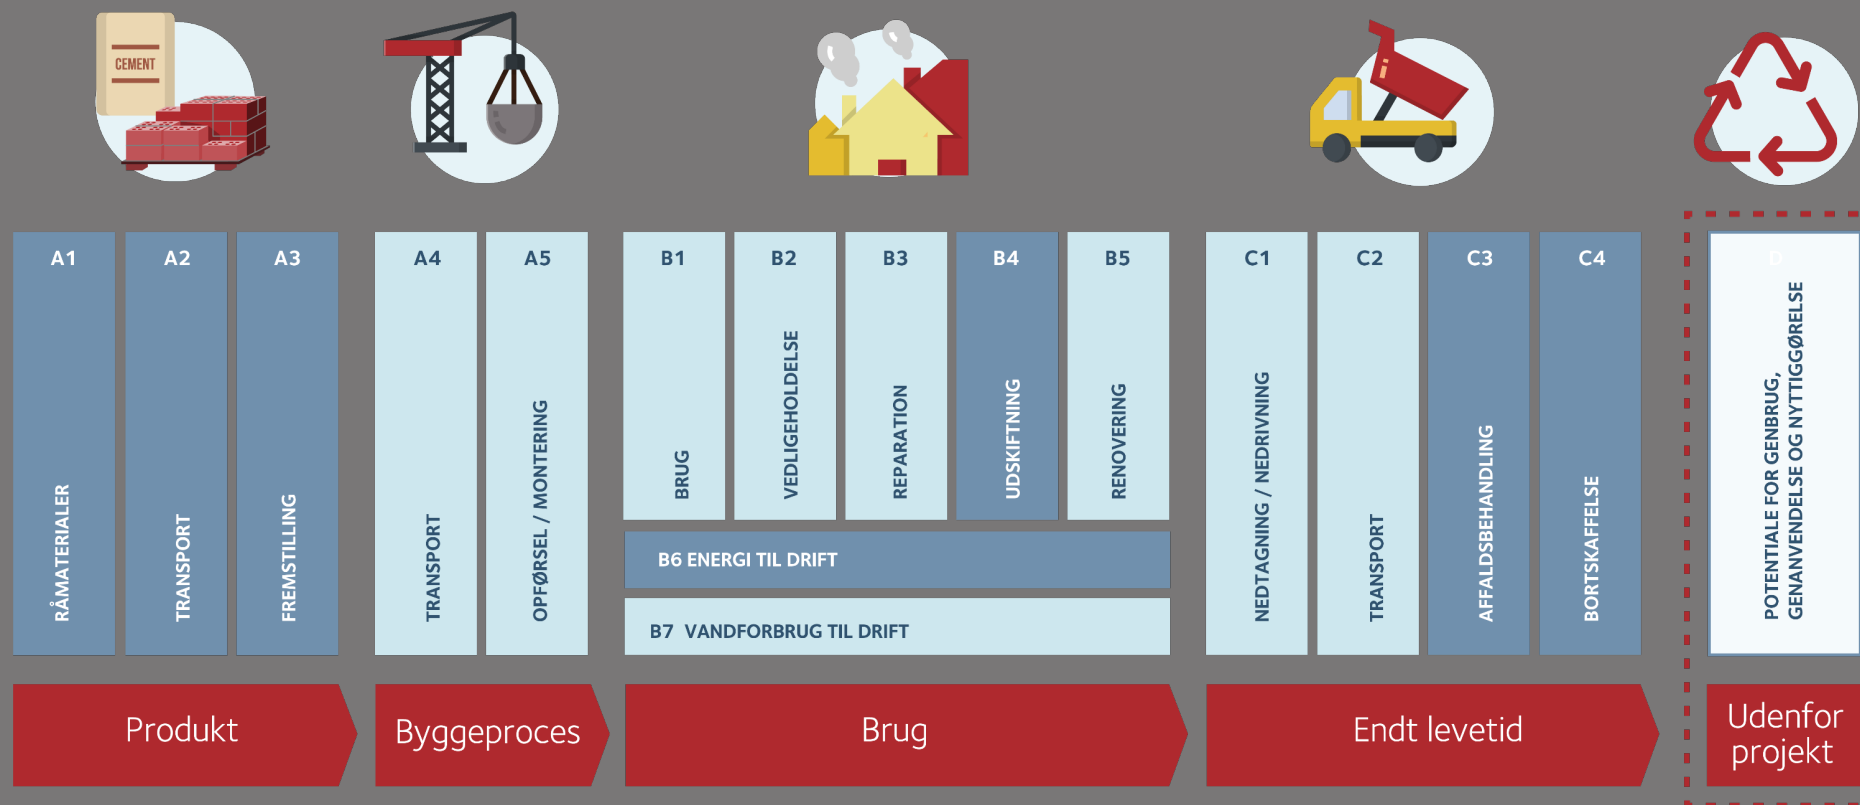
CEMENT

A1
RÅMATERIALER

A2
TRANSPORT

A3
FREMSTILLING

A4
TRANSPORT

A5
OPFØRSEL / MONTERING

B1
BRUG

B2
VEDLIGEHOLDELSE

B3
REPARATION

B4
UDSKIFTNING

B5
RENOVERING

B6 ENERGI TIL DRIFT

B7 VANDFORBRUG TIL DRIFT

C1
NEDTAGNING / NEDRIVNING

C2
TRANSPORT

C3
AFFALDSBEHANDLING

C4
BORTSKAFFELSE

D
POTENTIALE FOR GENBRUG, GENANVENDELSE OG NYTTIGGØRELSE

Produkt

Byggeproces

Brug

Endt levetid

Udenfor projekt